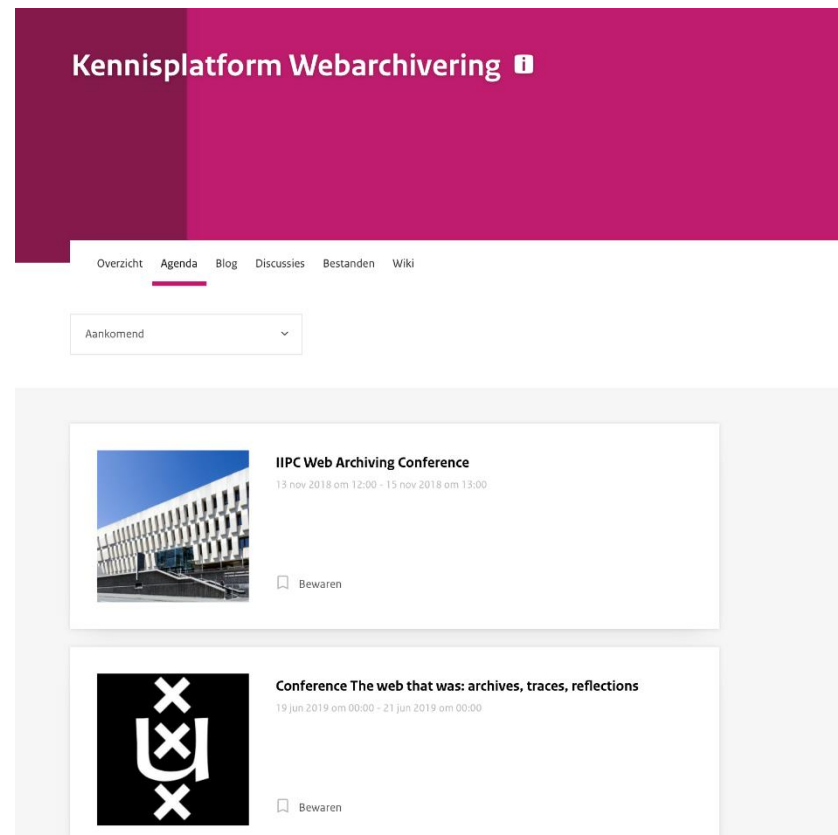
Kennisplatform Webarchivering

Overzicht Agenda Blog Discussies Bestanden Wiki

Aankomend

IIPC Web Archiving Conference

13 nov 2018 om 12:00 - 15 nov 2018 om 13:00

Bewaren

Conference The web that was: archives, traces, reflections

19 jun 2019 om 00:00 - 21 jun 2019 om 00:00

Bewaren